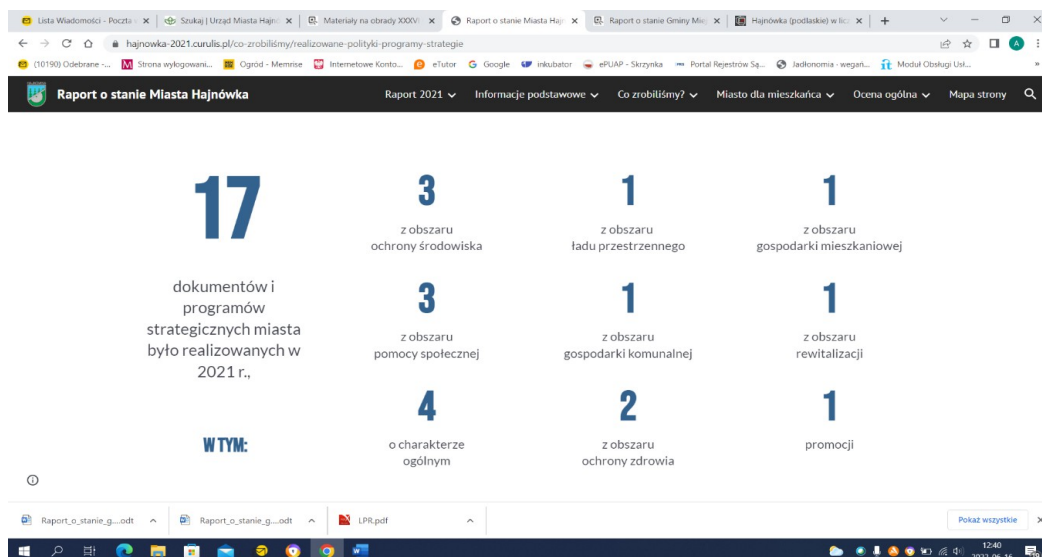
Lista Wiadomości - Poczta | Szukaj | Urząd Miasta Hajn | Materiały na obrady XXXV | Raport o stanie Miasta Haj | Raport o stanie Gminy Mie | Hajnówka (podlaskie) w licz | +

hajnowka-2021.curulis.pl/co-zrobilismy/realizowane-polityki-programy-strategie

(10190) Odebrane -... Strona wylogowani... Ogród - Memrise Internetowe Konto... eTutor Google inkubator ePUAP - Skrzynka Portal Rejestrów Są... Jadłonomia - wegań... Moduł Obsługi Usł...

Raport o stanie Miasta Hajnówka

Raport 2021 Informacje podstawowe Co zrobiliśmy? Miasto dla mieszkańca Ocena ogólna Mapa strony

17

dokumentów i programów strategicznych miasta było realizowanych w 2021 r.,

W TYM:

3
z obszaru ochrony środowiska

1
z obszaru ładu przestrzennego

1
z obszaru gospodarki mieszkaniowej

3
z obszaru pomocy społecznej

1
z obszaru gospodarki komunalnej

1
z obszaru rewitalizacji

4
o charakterze ogólnym

2
z obszaru ochrony zdrowia

1
promocji

Raport_o_stanie_g....odt Raport_o_stanie_g....odt LPR.pdf Pokaż wszystkie

12:40